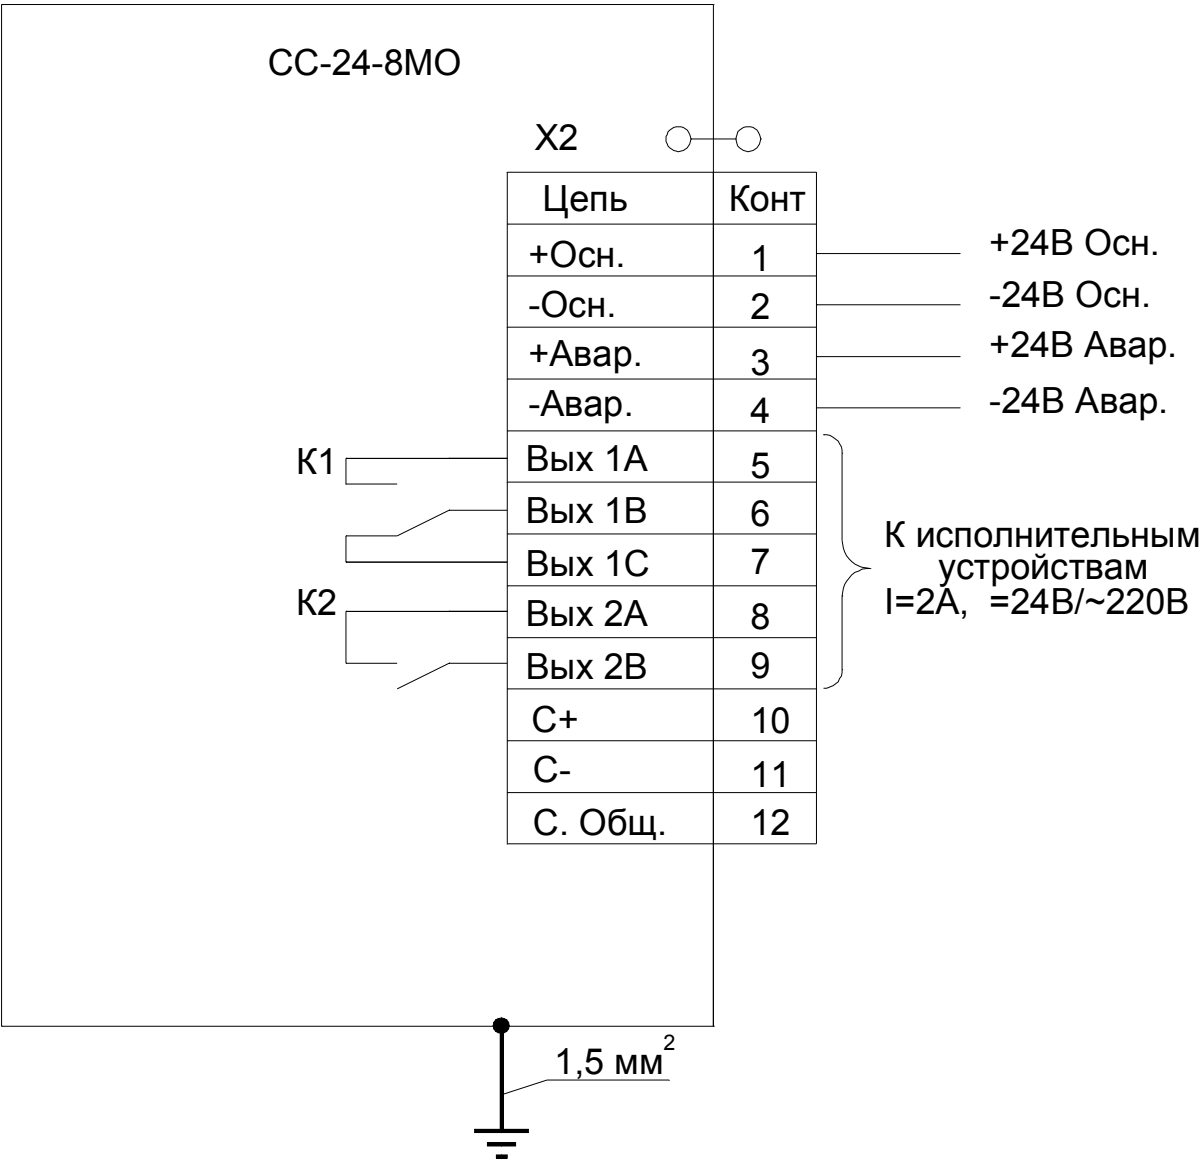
СС-24-8МО

X2

| Цепь | Конт |
|---|---|
| +Осн. | 1 |
| -Осн. | 2 |
| +Авар. | 3 |
| -Авар. | 4 |
| Вых 1А | 5 |
| Вых 1В | 6 |
| Вых 1С | 7 |
| Вых 2А | 8 |
| Вых 2В | 9 |
| С+ | 10 |
| С- | 11 |
| С. Общ. | 12 |

+24В Осн.
-24В Осн.
+24В Авар.
-24В Авар.

К1
К2

К исполнительным устройствам I=2А, =24В/~220В

1,5 мм$^2$